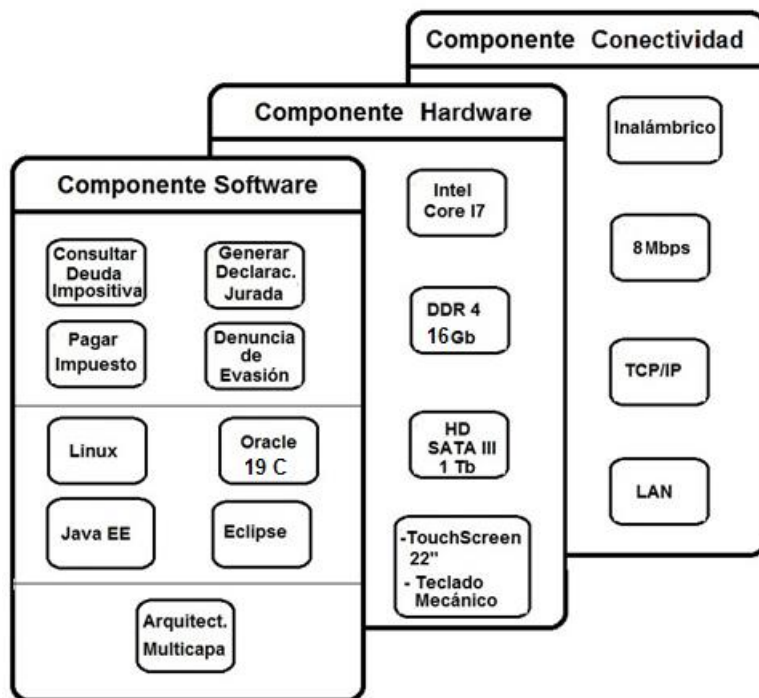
Componente Conectividad

Inalámbrico

8 Mbps

TCP/IP

LAN

Componente Hardware

Intel Core I7

DDR 4 16Gb

HD SATA III 1 Tb

-TouchScreen 22"
- Teclado Mecánico

Componente Software

Consultar Deuda Impositiva

Generar Declarac. Jurada

Pagar Impuesto

Denuncia de Evasión

Linux

Oracle 19 C

Java EE

Eclipse

Arquitect. Multicapa